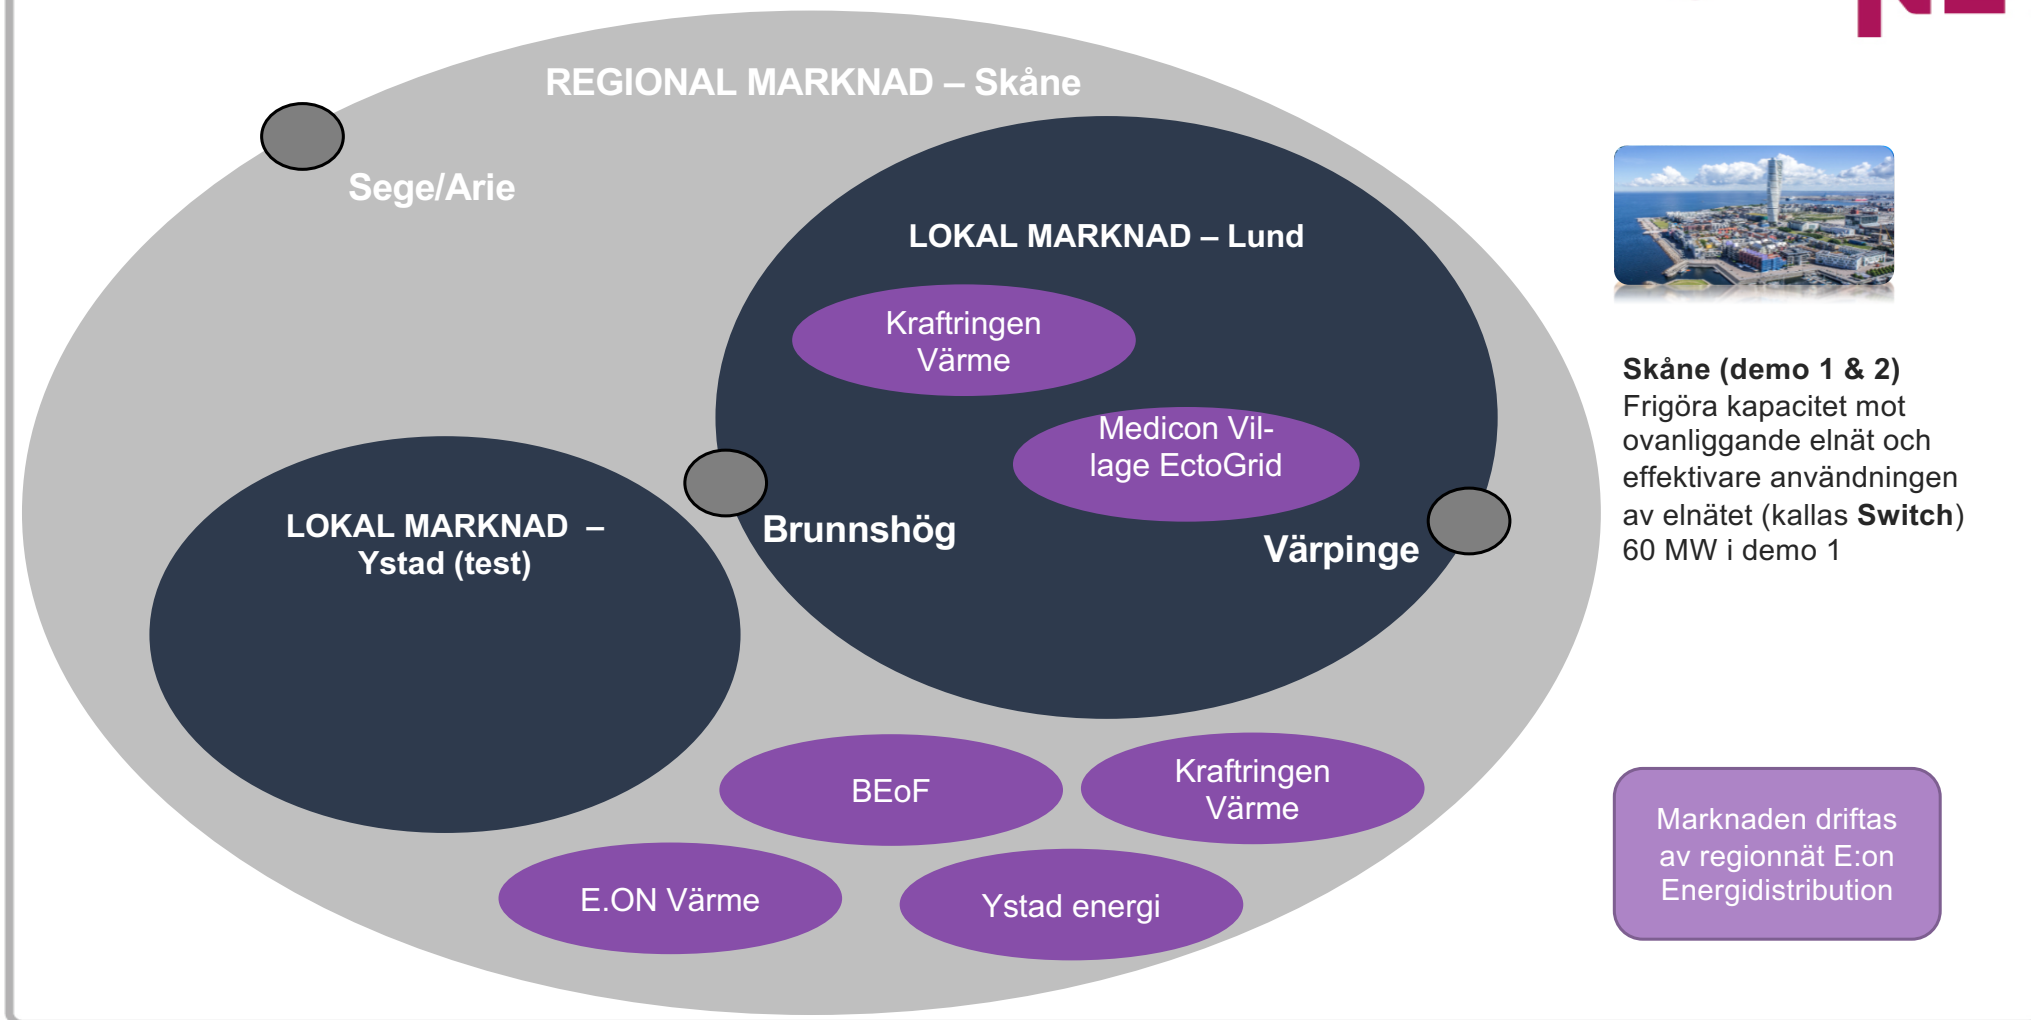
REGIONAL MARKNAD – Skåne

Sege/Arie

LOKAL MARKNAD – Lund

Kraftringen Värme

Medicon Village EctoGrid

Brunnshög

Värpinge

LOKAL MARKNAD – Ystad (test)

BEoF

Kraftringen Värme

E.ON Värme

Ystad energi

**Skåne (demo 1 & 2)**
Frigöra kapacitet mot ovanliggande elnät och effektivare användningen av elnätet (kallas **Switch**) 60 MW i demo 1

Marknaden driftas av regionnät E:on Energidistribution